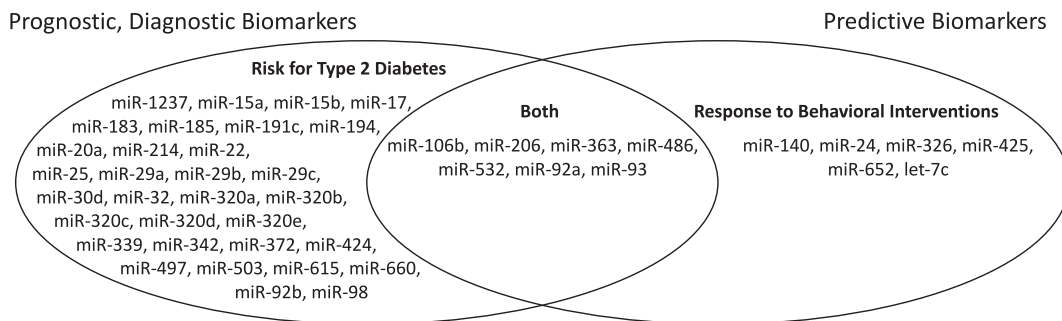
Prognostic, Diagnostic Biomarkers

Predictive Biomarkers

Risk for Type 2 Diabetes

miR-1237, miR-15a, miR-15b, miR-17, miR-183, miR-185, miR-191c, miR-194, miR-20a, miR-214, miR-22, miR-25, miR-29a, miR-29b, miR-29c, miR-30d, miR-32, miR-320a, miR-320b, miR-320c, miR-320d, miR-320e, miR-339, miR-342, miR-372, miR-424, miR-497, miR-503, miR-615, miR-660, miR-92b, miR-98

Both

miR-106b, miR-206, miR-363, miR-486, miR-532, miR-92a, miR-93

Response to Behavioral Interventions

miR-140, miR-24, miR-326, miR-425, miR-652, let-7c